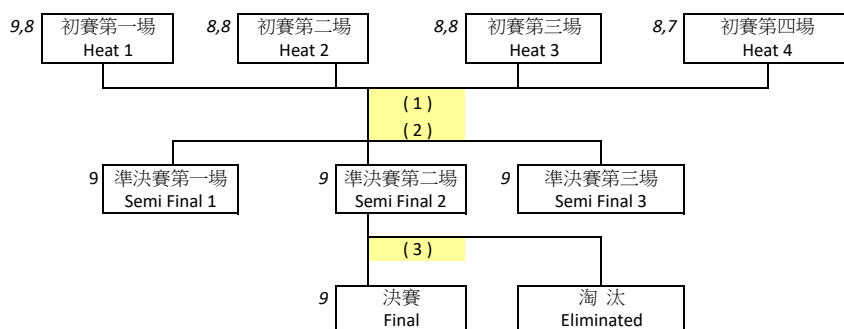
9,8 初賽第一場
Heat 1

8,8 初賽第二場
Heat 2

8,8 初賽第三場
Heat 3

8,7 初賽第四場
Heat 4

( 1 )
( 2 )

9 準決賽第一場
Semi Final 1

9 準決賽第二場
Semi Final 2

9 準決賽第三場
Semi Final 3

( 3 )

9 決賽
Final

淘 汰
Eliminated